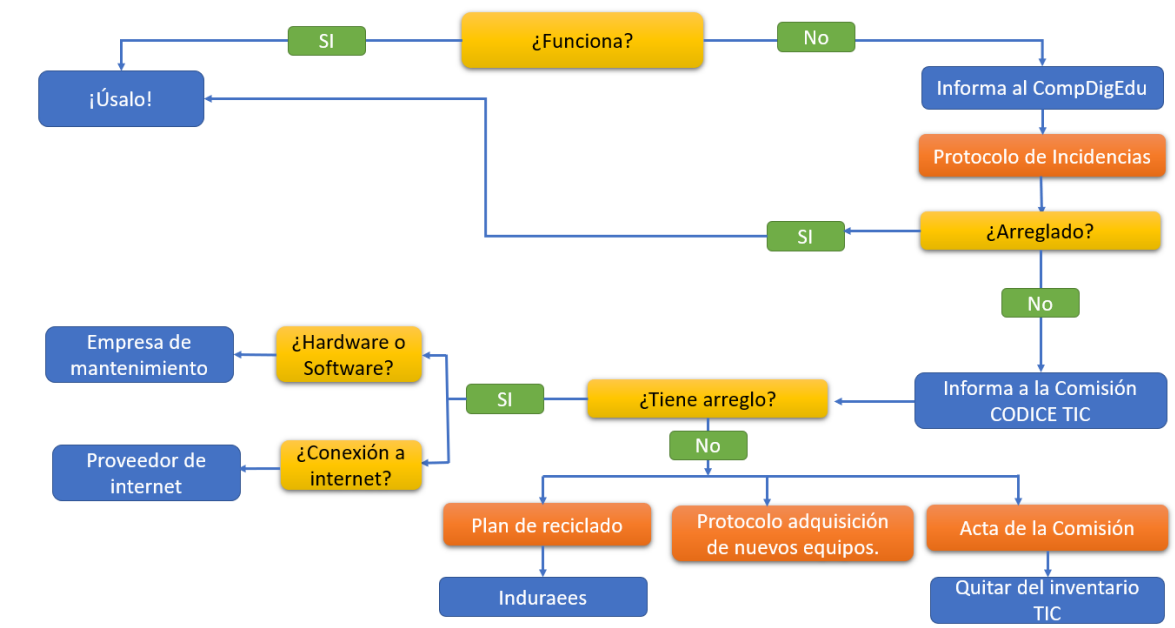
¿Funciona?

SI

No

¡Úsalo!

Informa al CompDigEdu

Protocolo de Incidencias

SI

¿Arreglado?

No

Empresa de mantenimiento

¿Hardware o Software?

SI

¿Tiene arreglo?

Informa a la Comisión CODICE TIC

Proveedor de internet

¿Conexión a internet?

No

Plan de reciclado

Protocolo adquisición de nuevos equipos.

Acta de la Comisión

Induraees

Quitar del inventario TIC